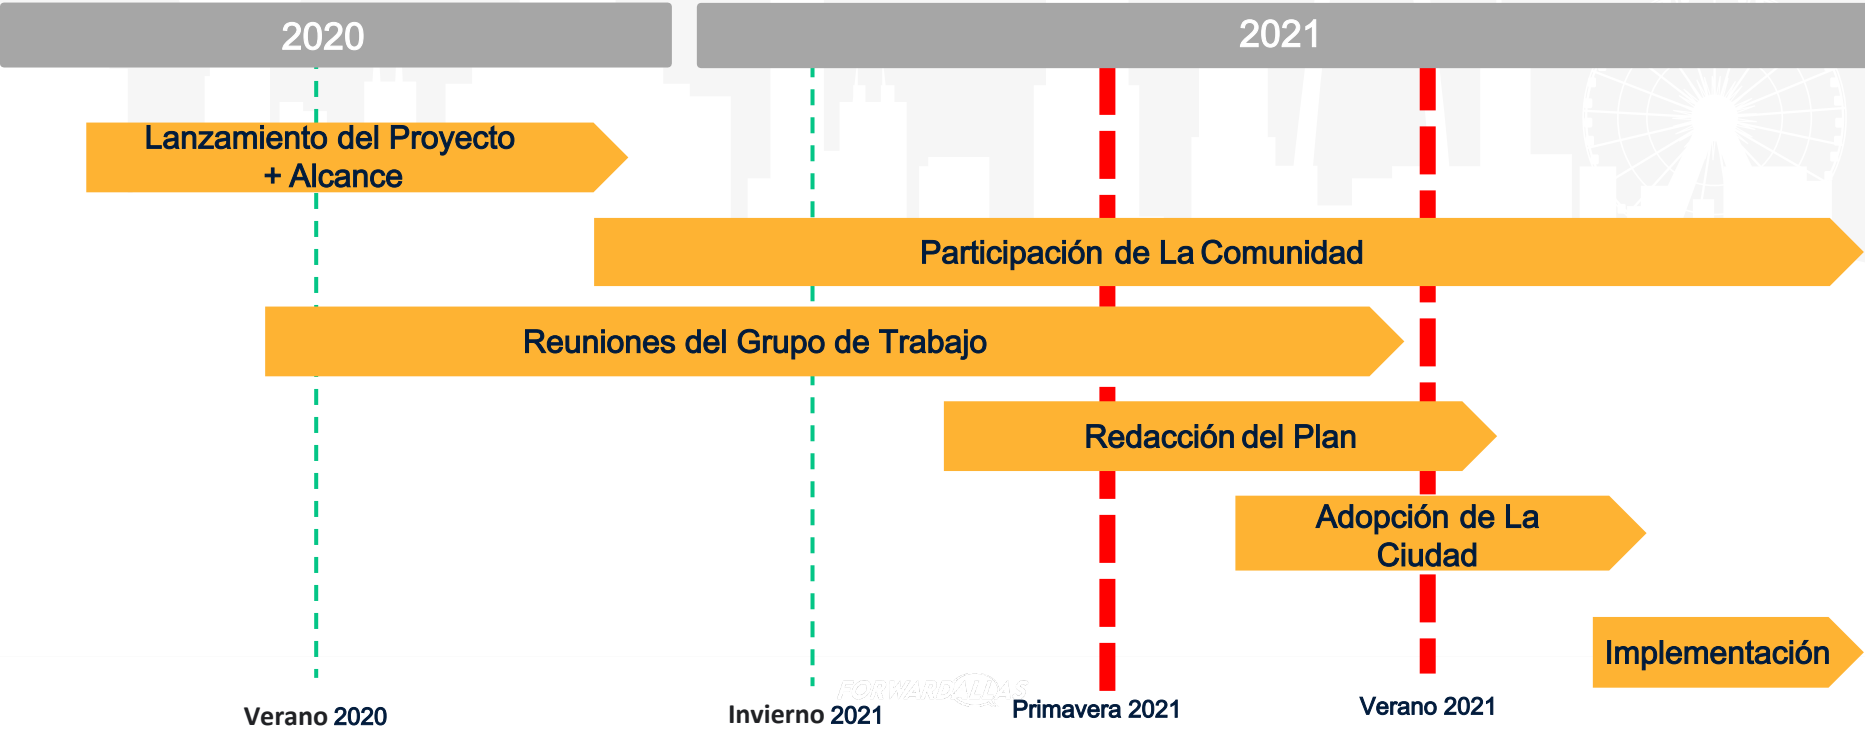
2020

2021

Lanzamiento del Proyecto + Alcance

Participación de La Comunidad

Reuniones del Grupo de Trabajo

Redacción del Plan

Adopción de La Ciudad

Implementación

FORWARD DALLAS

Verano 2020

Invierno 2021

Primavera 2021

Verano 2021